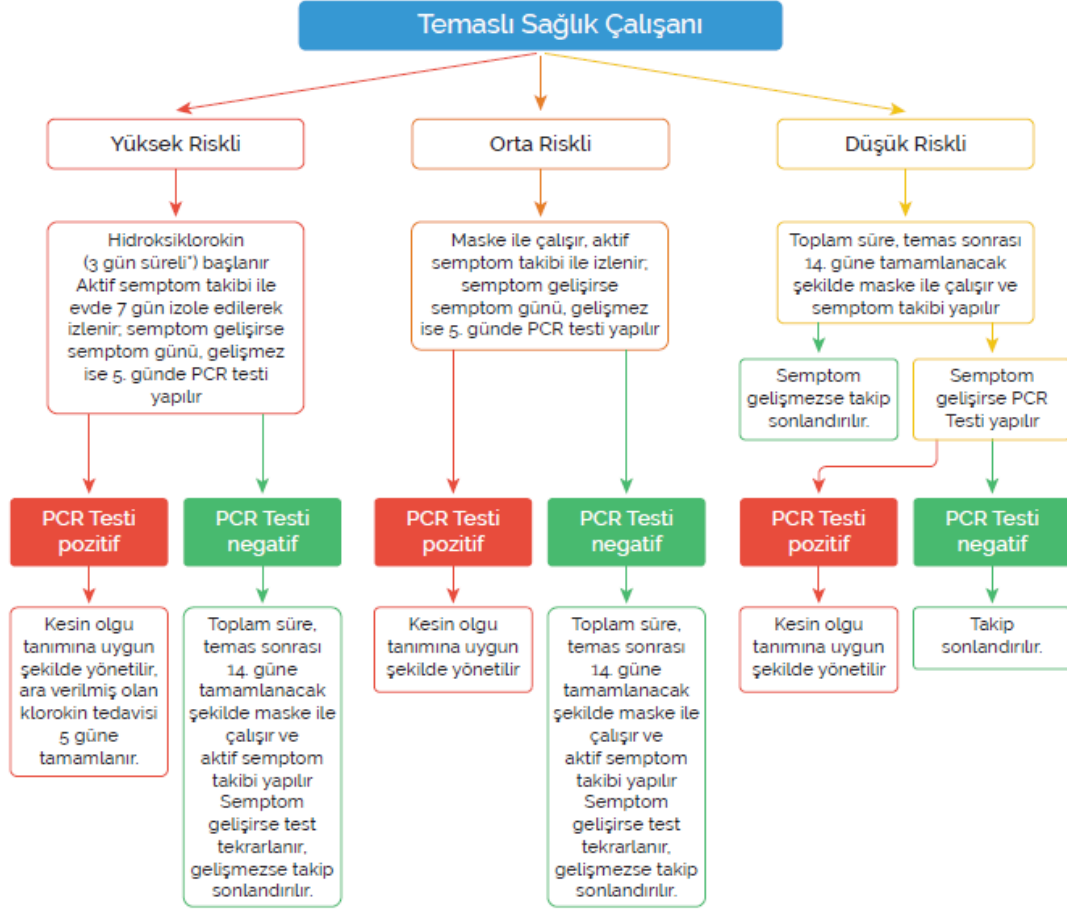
Temaslı Sağlık Çalışanı

Yüksek Riskli

Hidroksiklorokin (3 gün süreli*) başlanır Aktif semptom takibi ile evde 7 gün izole edilerek izlenir; semptom gelişirse semptom günü, gelişmez ise 5. günde PCR testi yapılır

PCR Testi pozitif

Kesin olgu tanımına uygun şekilde yönetilir, ara verilmiş olan klorokin tedavisi 5 güne tamamlanır.

PCR Testi negatif

Toplam süre, temas sonrası 14. güne tamamlanacak şekilde maske ile çalışır ve aktif semptom takibi yapılır Semptom gelişirse test tekrarlanır, gelişmezse takip sonlandırılır.

Orta Riskli

Maske ile çalışır, aktif semptom takibi ile izlenir; semptom gelişirse semptom günü, gelişmez ise 5. günde PCR testi yapılır

PCR Testi pozitif

Kesin olgu tanımına uygun şekilde yönetilir

PCR Testi negatif

Toplam süre, temas sonrası 14. güne tamamlanacak şekilde maske ile çalışır ve aktif semptom takibi yapılır Semptom gelişirse test tekrarlanır, gelişmezse takip sonlandırılır.

Düşük Riskli

Toplam süre, temas sonrası 14. güne tamamlanacak şekilde maske ile çalışır ve semptom takibi yapılır

Semptom gelişmezse takip sonlandırılır.

Semptom gelişirse PCR Testi yapılır

PCR Testi pozitif

Kesin olgu tanımına uygun şekilde yönetilir

PCR Testi negatif

Takip sonlandırılır.